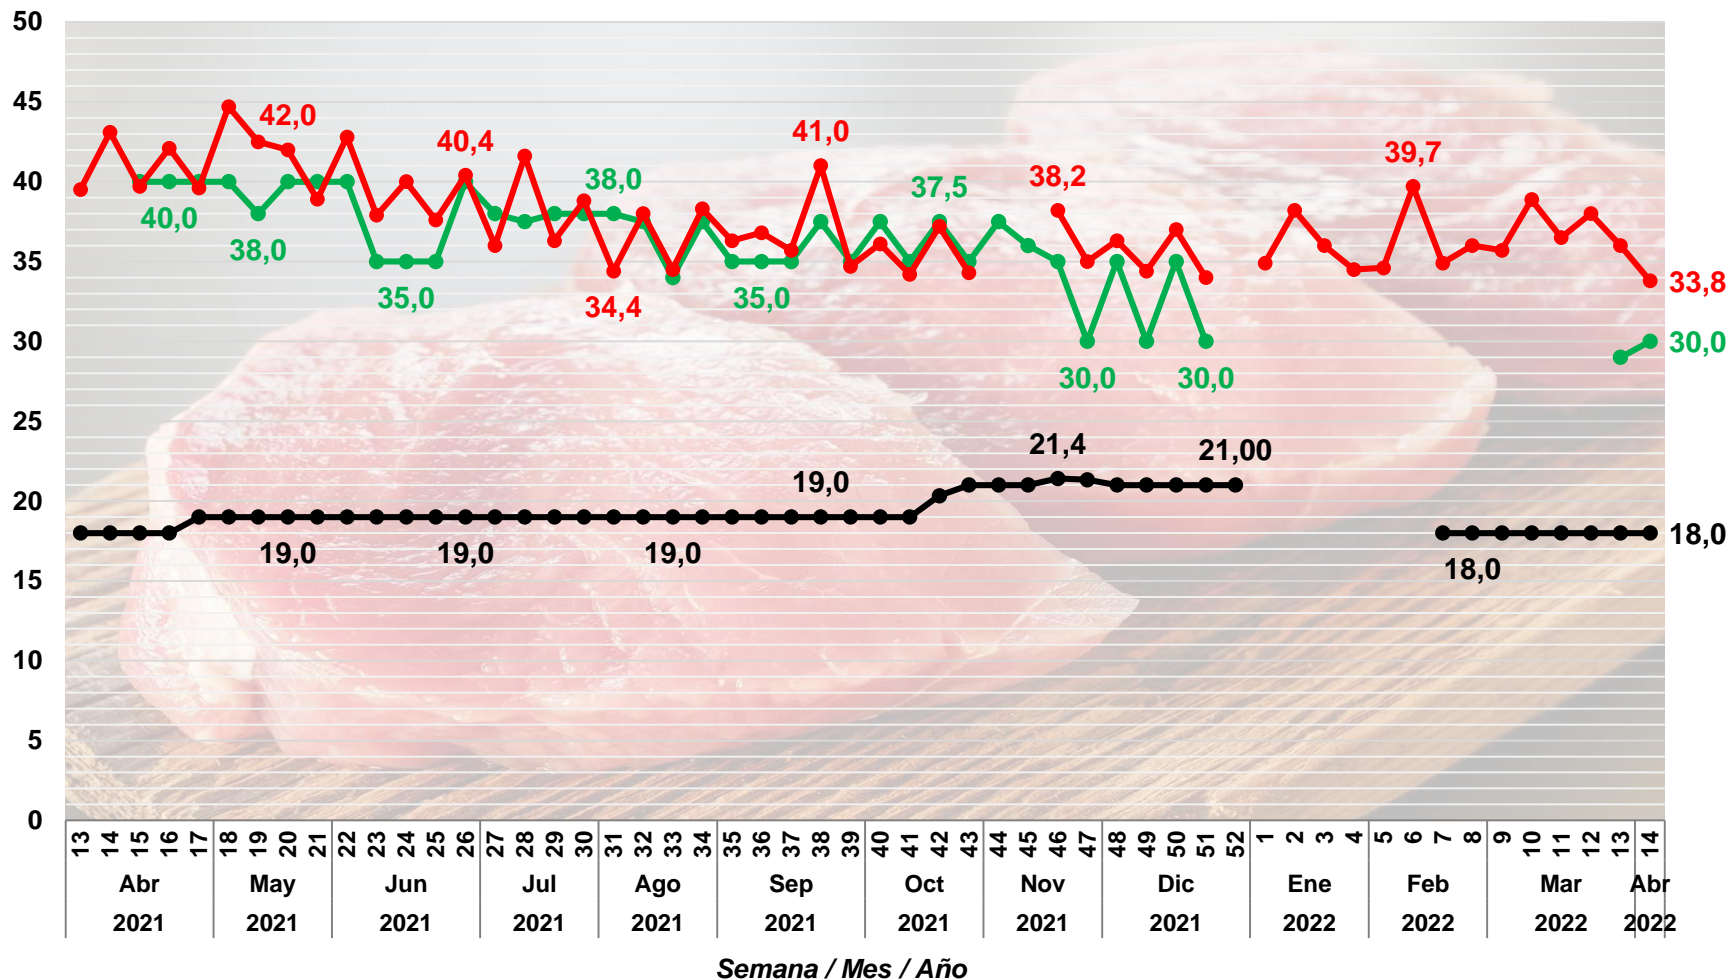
50
45
40
35
30
25
20
15
10
5
0

42,0
40,4
41,0
38,2
39,7
33,8
40,0
38,0
38,0
35,0
35,0
37,5
34,4
30,0
30,0
30,0
21,4
21,00
19,0
19,0
19,0
19,0
18,0
18,0

13 14 15 16 17 18 19 20 21 22 23 24 25 26 27 28 29 30 31 32 33 34 35 36 37 38 39 40 41 42 43 44 45 46 47 48 49 50 51 52 1 2 3 4 5 6 7 8 9 10 11 12 13 14

| Abr | May | Jun | Jul | Ago | Sep | Oct | Nov | Dic | Ene | Feb | Mar | Abr |
|---|---|---|---|---|---|---|---|---|---|---|---|---|
| 2021 | 2021 | 2021 | 2021 | 2021 | 2021 | 2021 | 2021 | 2021 | 2022 | 2022 | 2022 | 2022 |

Semana / Mes / Año